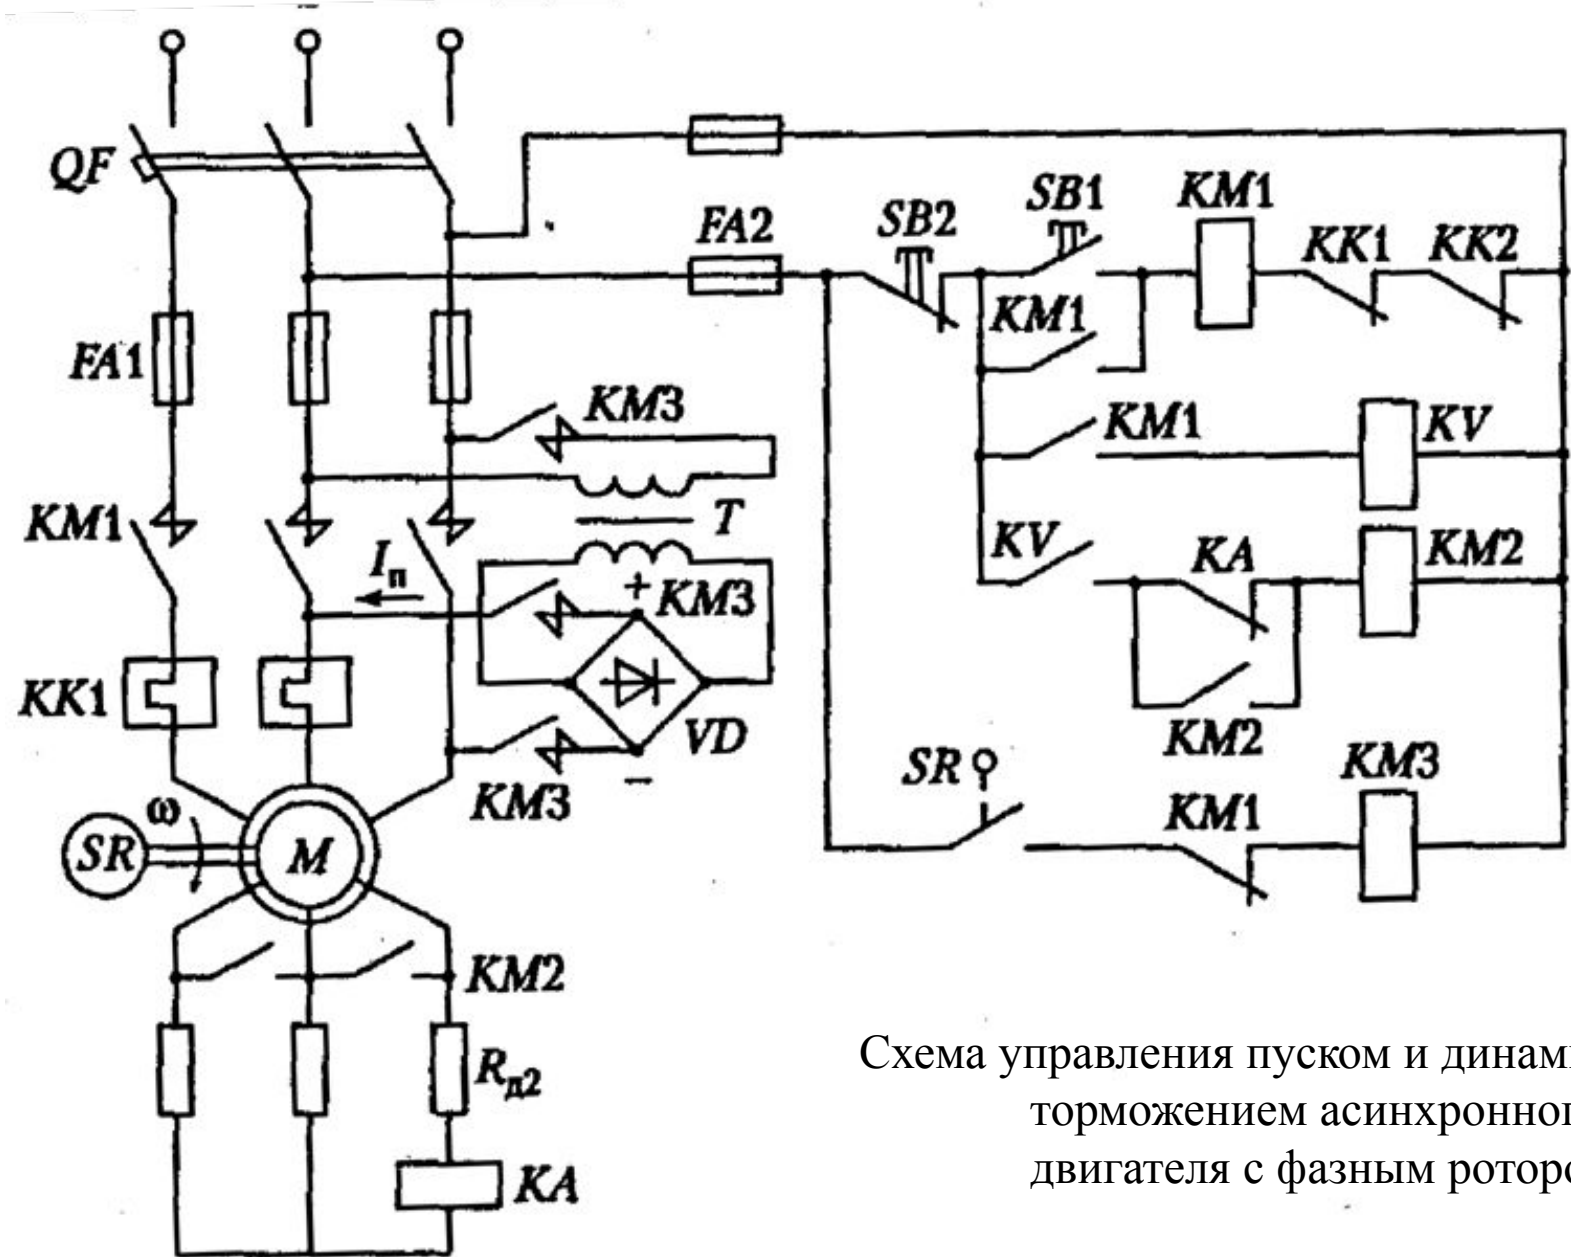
QF
FA2
SB2
SB1
KM1
KK1
KK2
KM1
FA1
KM3
KM1
KV
T
KM1
KV
KA
KM2
$I_п$
+ KM3
KK1
VD
KM2
SR
KM3
KM3
−
SR
ω
M
KM1
KM2
$R_{д2}$
KA

Схема управления пуском и динам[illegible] торможением асинхронно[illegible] двигателя с фазным ротор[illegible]